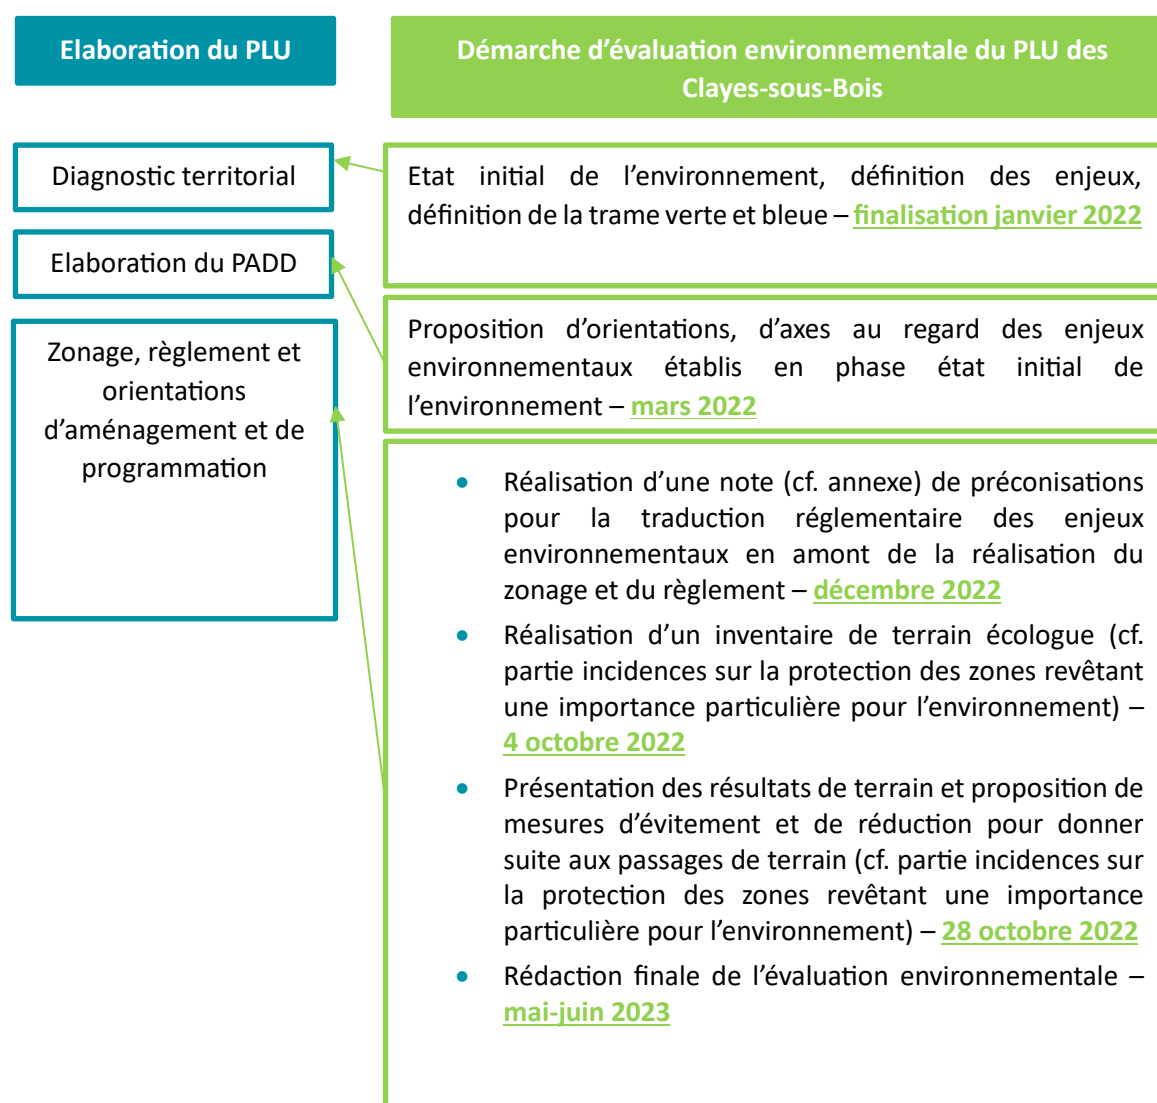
Elaboration du PLU

Démarche d'évaluation environnementale du PLU des Clayes-sous-Bois

Diagnostic territorial

Elaboration du PADD

Zonage, règlement et orientations d'aménagement et de programmation

Etat initial de l'environnement, définition des enjeux, définition de la trame verte et bleue – finalisation janvier 2022

Proposition d'orientations, d'axes au regard des enjeux environnementaux établis en phase état initial de l'environnement – mars 2022

- Réalisation d'une note (cf. annexe) de préconisations pour la traduction réglementaire des enjeux environnementaux en amont de la réalisation du zonage et du règlement – décembre 2022
- Réalisation d'un inventaire de terrain écologue (cf. partie incidences sur la protection des zones revêtant une importance particulière pour l'environnement) – 4 octobre 2022
- Présentation des résultats de terrain et proposition de mesures d'évitement et de réduction pour donner suite aux passages de terrain (cf. partie incidences sur la protection des zones revêtant une importance particulière pour l'environnement) – 28 octobre 2022
- Rédaction finale de l'évaluation environnementale – mai-juin 2023